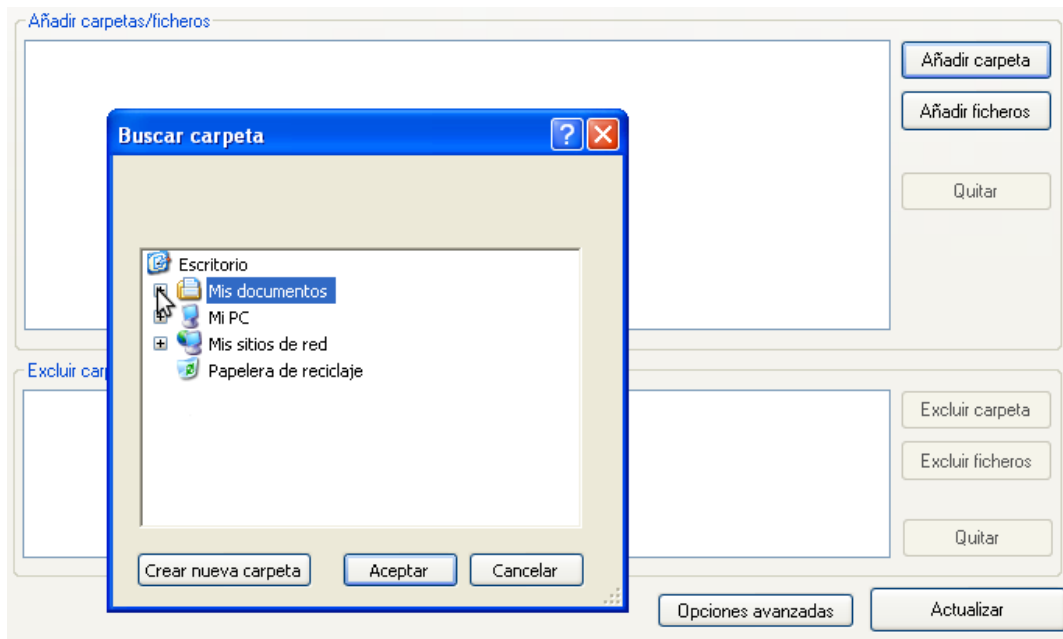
Añadir carpetas/ficheros

Añadir carpeta

Añadir ficheros

Quitar

Buscar carpeta

?

Escritorio

Mis documentos

Mi PC

Mis sitios de red

Papelera de reciclaje

Excluir carp

Excluir carpeta

Excluir ficheros

Quitar

Crear nueva carpeta

Aceptar

Cancelar

Opciones avanzadas

Actualizar